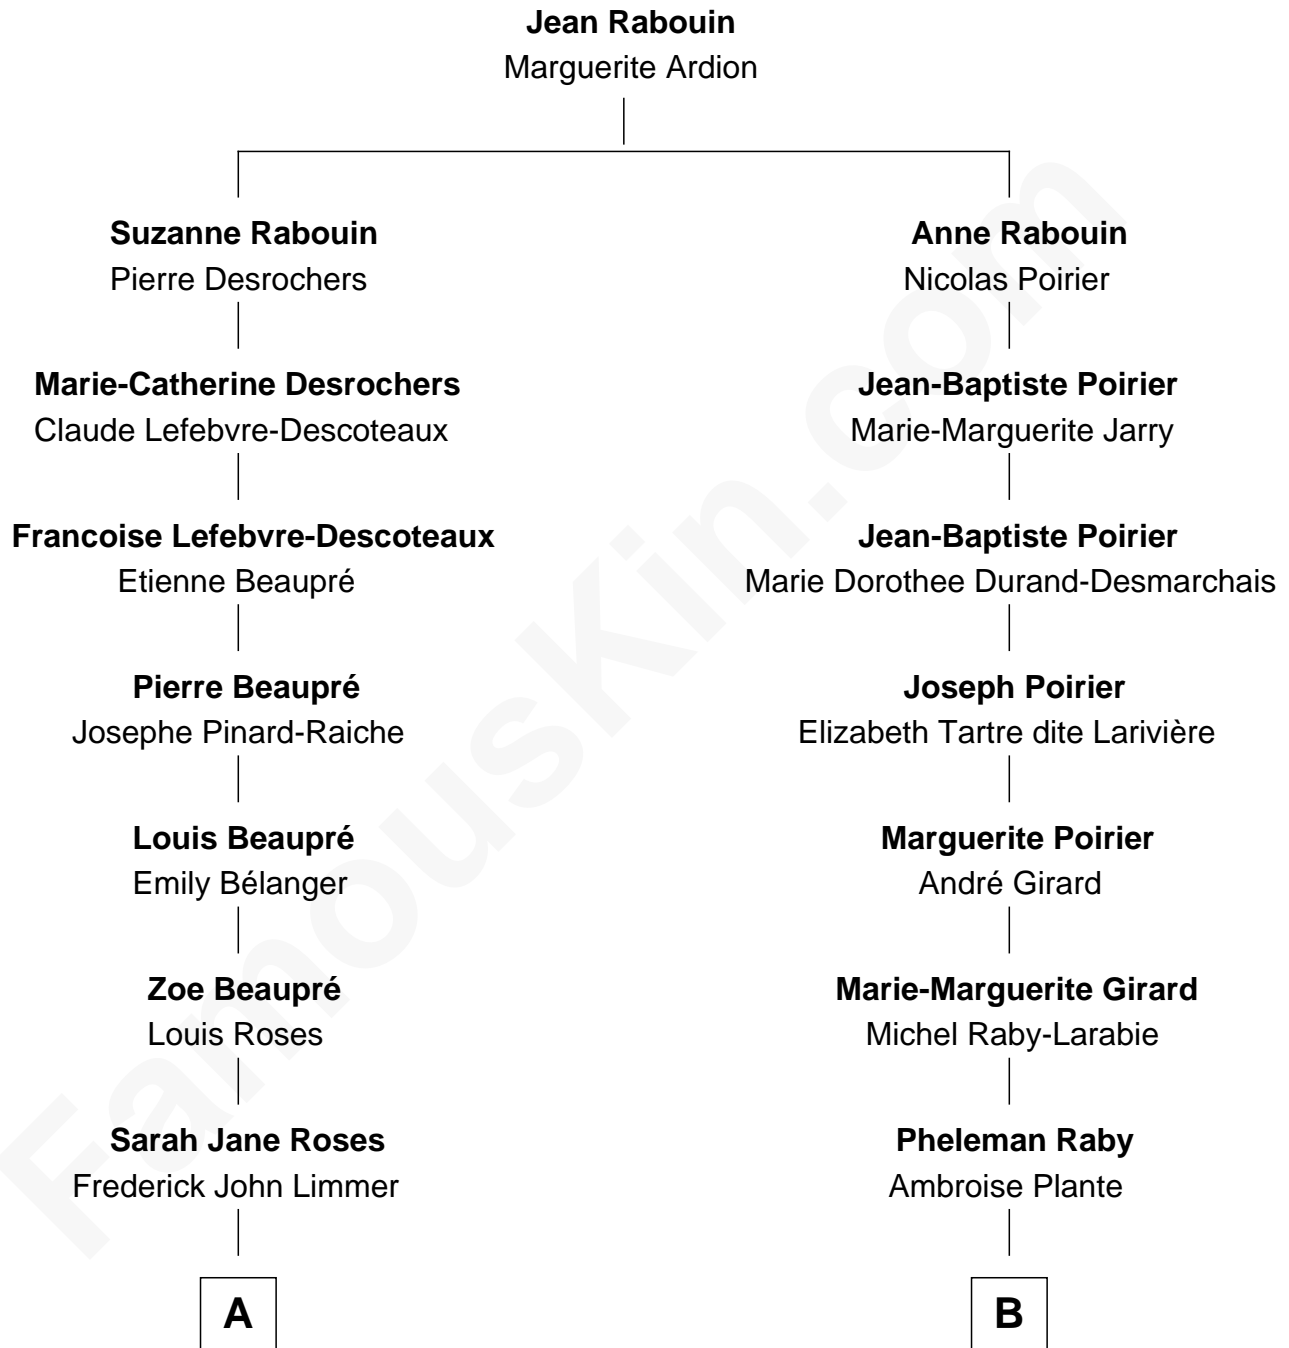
Jean Rabouin
Marguerite Ardion

Suzanne Rabouin
Pierre Desrochers

Marie-Catherine Desrochers
Claude Lefebvre-Descoteaux

Francoise Lefebvre-Descoteaux
Etienne Beaupré

Pierre Beaupré
Josephe Pinard-Raiche

Louis Beaupré
Emily Bélanger

Zoe Beaupré
Louis Roses

Sarah Jane Roses
Frederick John Limmer

A

Anne Rabouin
Nicolas Poirier

Jean-Baptiste Poirier
Marie-Marguerite Jarry

Jean-Baptiste Poirier
Marie Dorothee Durand-Desmarchais

Joseph Poirier
Elizabeth Tartre dite Larivière

Marguerite Poirier
André Girard

Marie-Marguerite Girard
Michel Raby-Larabie

Pheleman Raby
Ambroise Plante

B

FamousKin.com